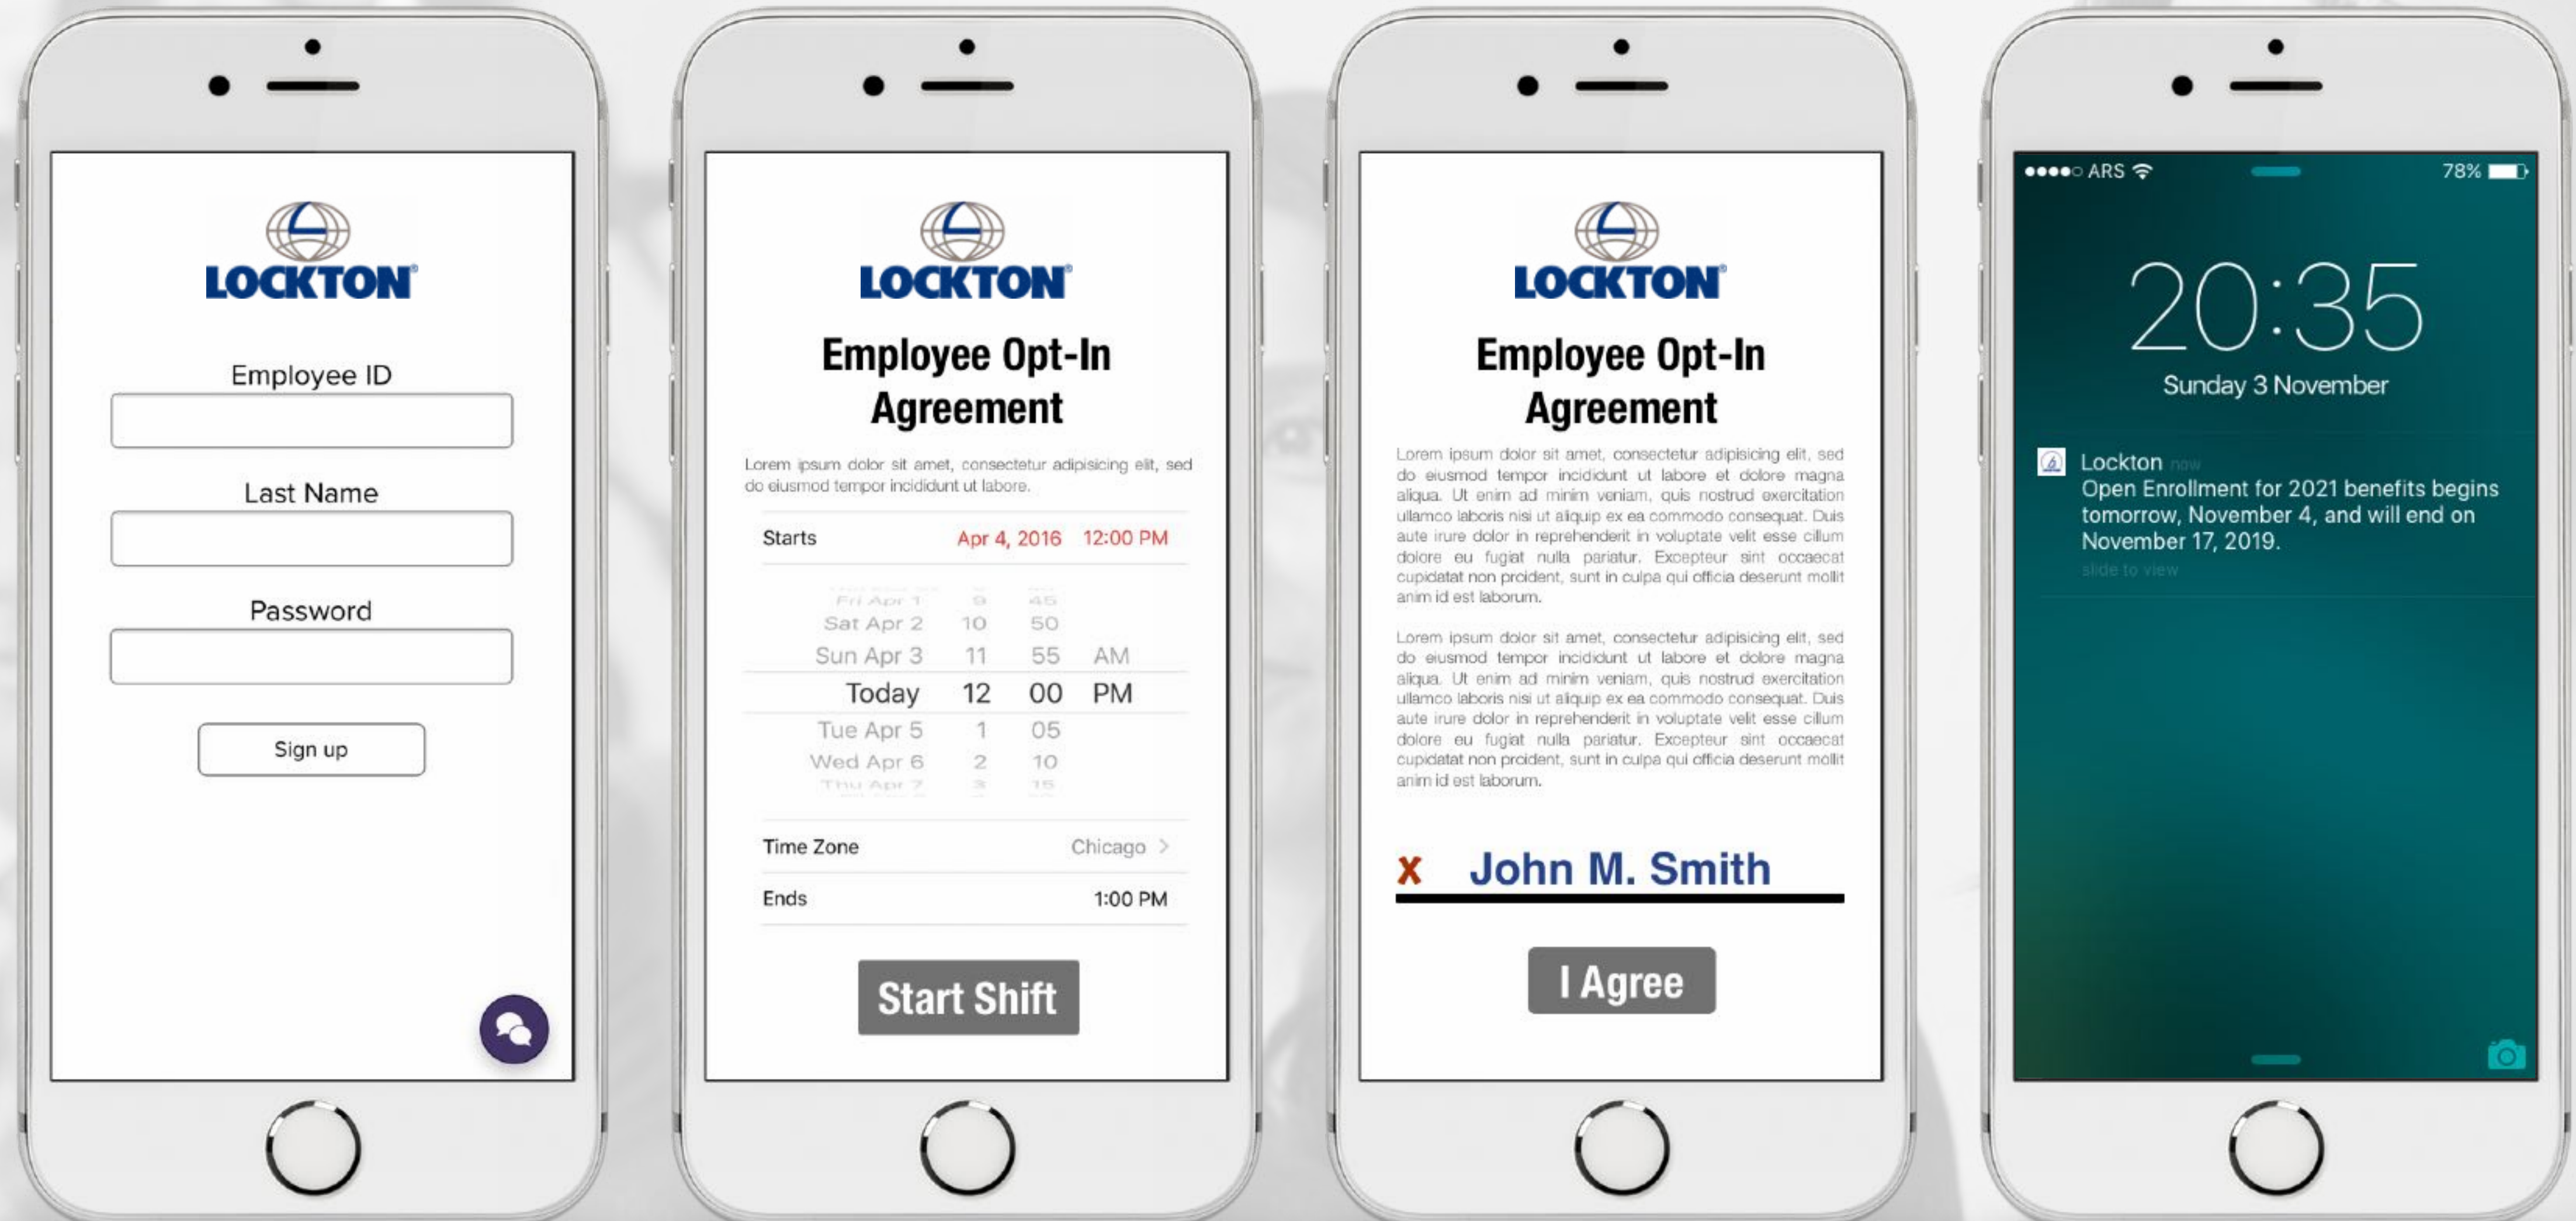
LOCKTON®

Employee ID

Last Name

Password

Sign up

LOCKTON®

Employee Opt-In Agreement

Lorem ipsum dolor sit amet, consectetur adipisicing elit, sed do eiusmod tempor incididunt ut labore.

Starts Apr 4, 2016 12:00 PM

| Fri Apr 1 | 9 | 45 | |
|---|---|---|---|
| Sat Apr 2 | 10 | 50 | |
| Sun Apr 3 | 11 | 55 | AM |
| Today | 12 | 00 | PM |
| Tue Apr 5 | 1 | 05 | |
| Wed Apr 6 | 2 | 10 | |
| Thu Apr 7 | 3 | 15 | |

Time Zone Chicago >

Ends 1:00 PM

Start Shift

LOCKTON®

Employee Opt-In Agreement

Lorem ipsum dolor sit amet, consectetur adipisicing elit, sed do eiusmod tempor incididunt ut labore et dolore magna aliqua. Ut enim ad minim veniam, quis nostrud exercitation ullamco laboris nisi ut aliquip ex ea commodo consequat. Duis aute irure dolor in reprehenderit in voluptate velit esse cillum dolore eu fugiat nulla pariatur. Excepteur sint occaecat cupidatat non proident, sunt in culpa qui officia deserunt mollit anim id est laborum.

Lorem ipsum dolor sit amet, consectetur adipisicing elit, sed do eiusmod tempor incididunt ut labore et dolore magna aliqua. Ut enim ad minim veniam, quis nostrud exercitation ullamco laboris nisi ut aliquip ex ea commodo consequat. Duis aute irure dolor in reprehenderit in voluptate velit esse cillum dolore eu fugiat nulla pariatur. Excepteur sint occaecat cupidatat non proident, sunt in culpa qui officia deserunt mollit anim id est laborum.

X John M. Smith

I Agree

●●●●○ ARS 78%

20:35

Sunday 3 November

Lockton now
Open Enrollment for 2021 benefits begins tomorrow, November 4, and will end on November 17, 2019.
slide to view